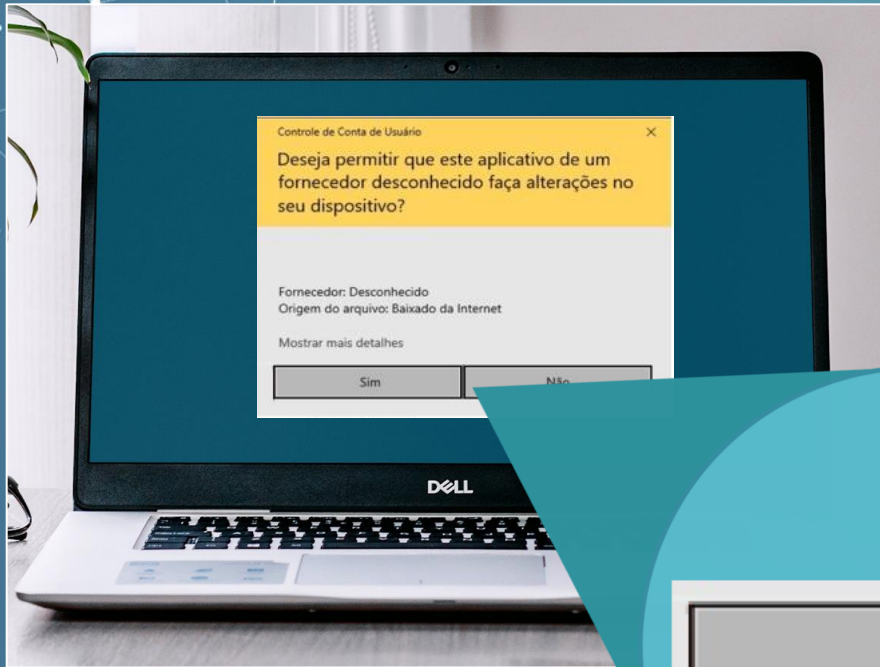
Controle de Conta de Usuário
×
Deseja permitir que este aplicativo de um fornecedor desconhecido faça alterações no seu dispositivo?

Fornecedor: Desconhecido
Origem do arquivo: Baixado da Internet

Mostrar mais detalhes

Sim
Não

DELL